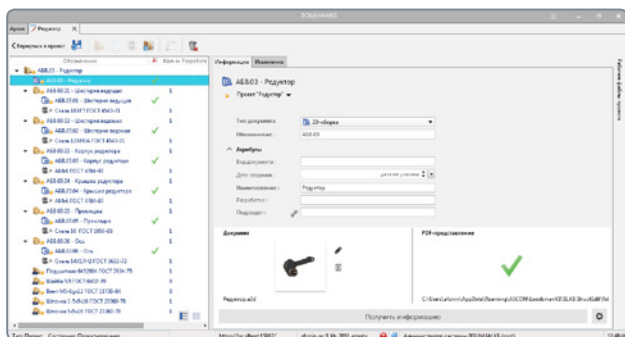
ЛОЦМАН:PLM

Архив / Редуктор

Вернуться в проект

Обозначение | Кол-во | Разработ

АБВ.03 - Редуктор
АБВ.03 - Редуктор
АБВ.03.01 - Шестерня ведущая
АБВ.03.01 - Шестерня ведущая
Сталь 40ХН ГОСТ 4543-71
АБВ.03.02 - Шестерня ведомая
АБВ.03.02 - Шестерня ведомая
Сталь 40ХН ГОСТ 4543-71
АБВ.03.03 - Корпус редуктора
АБВ.03.03 - Корпус редуктора
АК9ч ГОСТ 1583-93
АБВ.03.04 - Крышка редуктора
АБВ.03.04 - Крышка редуктора
АК9ч ГОСТ 1583-93
АБВ.03.05 - Прокладка
АБВ.03.05 - Прокладка
Сталь 10 ГОСТ 1050-88
АБВ.03.06 - Ось
АБВ.03.06 - Ось
Сталь 14Х17Н2 ГОСТ 5632-72
Подшипник 80208 ГОСТ 7242-81
Шайба 10 ГОСТ 6402-70
Винт М5-6gx12 ГОСТ 11738-84
Штифт 3 5х16 ГОСТ 3128-70
Штифт 5х16 ГОСТ 3128-70

Информация | Извлечения

АБВ.03 - Редуктор
Проект "Редуктор"

Тип документа: 3D-сборка
Обозначение: АБВ.03

Атрибуты
Вид документа:
Дата создания:
Наименование: Редуктор
Разработал:
Подразделение:

Документ
Редуктор.a3d

PDF-представление
C:\Users\admin\AppData\Roaming\ASCON\Loodsman\KBSLKS\Structs\AbV...

Получить информацию

Рабочая область проекта

Тип: Проект  Состояние: Проектирование